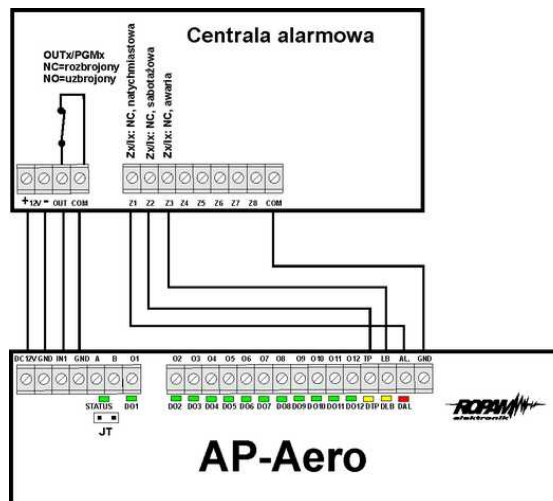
Centrala alarmowa

OUTx/PGMx
NC=rozbrojony
NO=uzbrojony

Zx/Ix: NC, natychmiastowa
Zx/Ix: NC, sabotażowa
Zx/Ix: NC, awaria

+ 12V - OUT COM

Z1 Z2 Z3 Z4 Z5 Z6 Z7 Z8 COM

DC12V GND IN1 GND A B O1

O2 O3 O4 O5 O6 O7 O8 O9 O10 O11 O12 TP LB AL GND

STATUS DO1

DO2 DO3 DO4 DO5 DO6 DO7 DO8 DO9 DO10 DO11 DO12 DTP DLB DAL

JT

ROPAM elektronik

AP-Aero